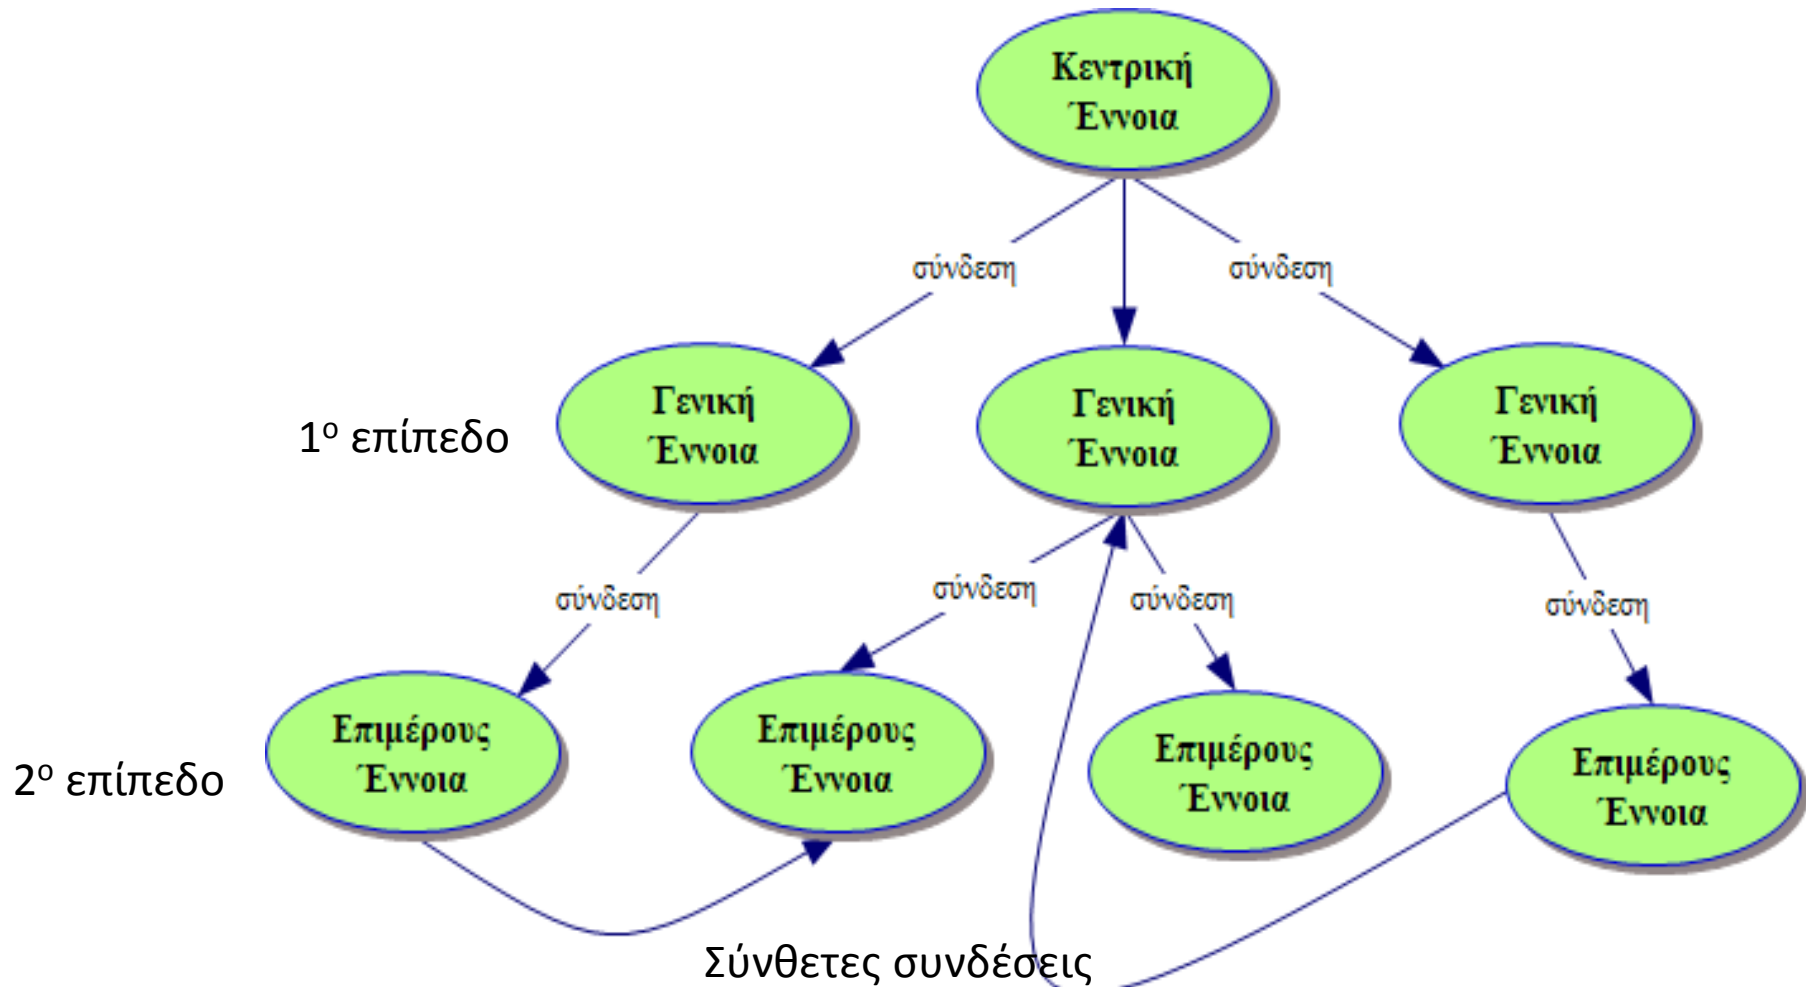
Κεντρική Έννοια

σύνδεση
σύνδεση

1ο επίπεδο

Γενική Έννοια
Γενική Έννοια
Γενική Έννοια

σύνδεση
σύνδεση
σύνδεση
σύνδεση

2ο επίπεδο

Επιμέρους Έννοια
Επιμέρους Έννοια
Επιμέρους Έννοια
Επιμέρους Έννοια

Σύνθετες συνδέσεις